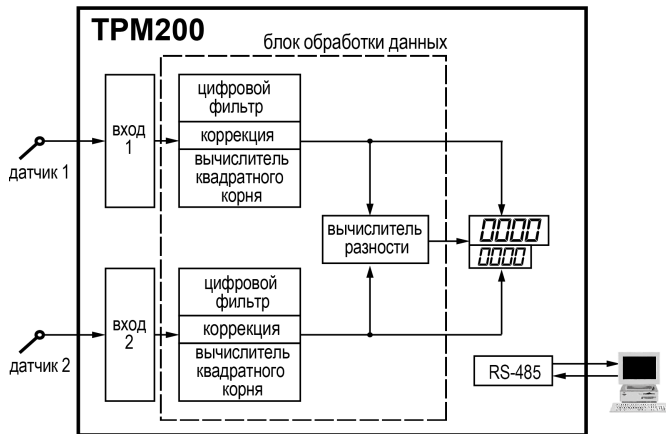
ТРМ200

блок обработки данных

датчик 1

вход 1

цифровой фильтр

коррекция

вычислитель квадратного корня

вычислитель разности

0000

0000

датчик 2

вход 2

цифровой фильтр

коррекция

вычислитель квадратного корня

RS-485